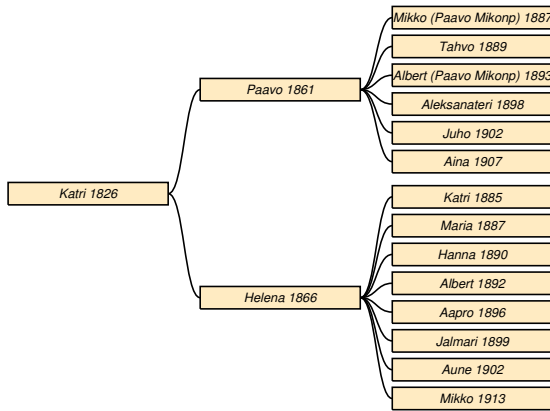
Katri 1826

Paavo 1861

Mikko (Paavo Mikonp) 1887

Tahvo 1889

Albert (Paavo Mikonp) 1893

Aleksanateri 1898

Juho 1902

Aina 1907

Helena 1866

Katri 1885

Maria 1887

Hanna 1890

Albert 1892

Aapro 1896

Jalmari 1899

Aune 1902

Mikko 1913